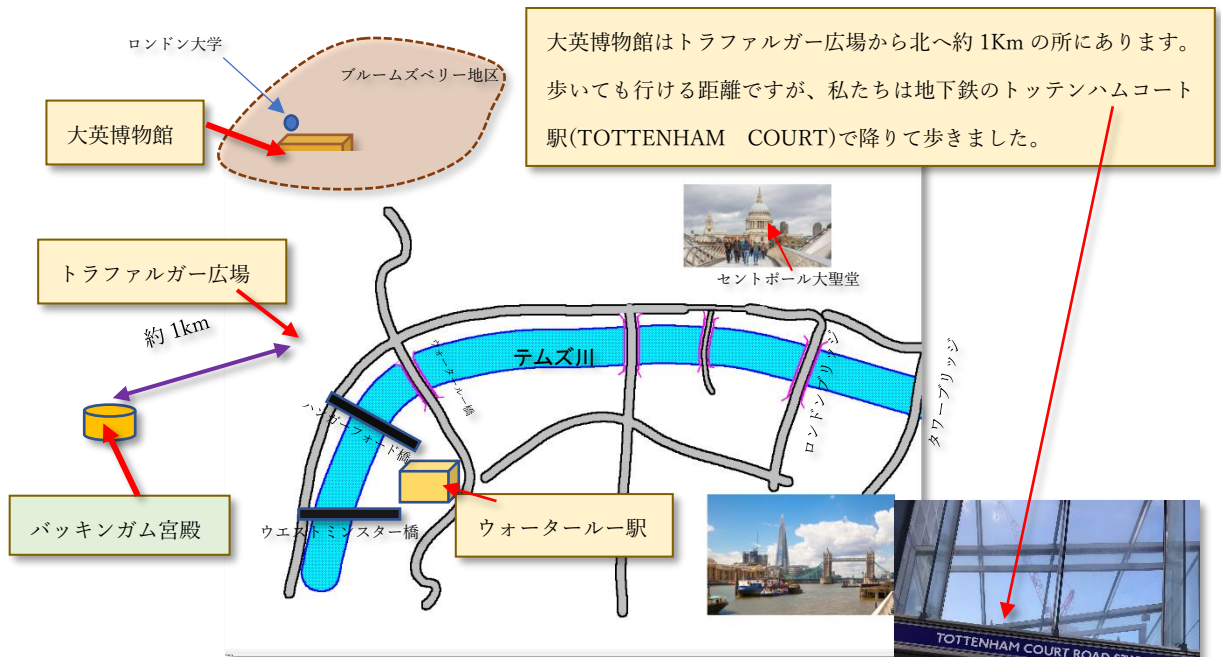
大英博物館はトラファルガー広場から北へ約 1Km の所にあります。歩いても行ける距離ですが、私たちは地下鉄のトッテンハムコート駅(TOTTENHAM　COURT)で降りて歩きました。

ロンドン大学

ブルームズベリー地区

大英博物館

トラファルガー広場

約 1km

バッキンガム宮殿

セントポール大聖堂

テムズ川

ウォータールー橋

ハンガーフォード橋

ウエストミンスター橋

ウォータールー駅

ロンドンブリッジ

タワーブリッジ

TOTTENHAM COURT ROAD ST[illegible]